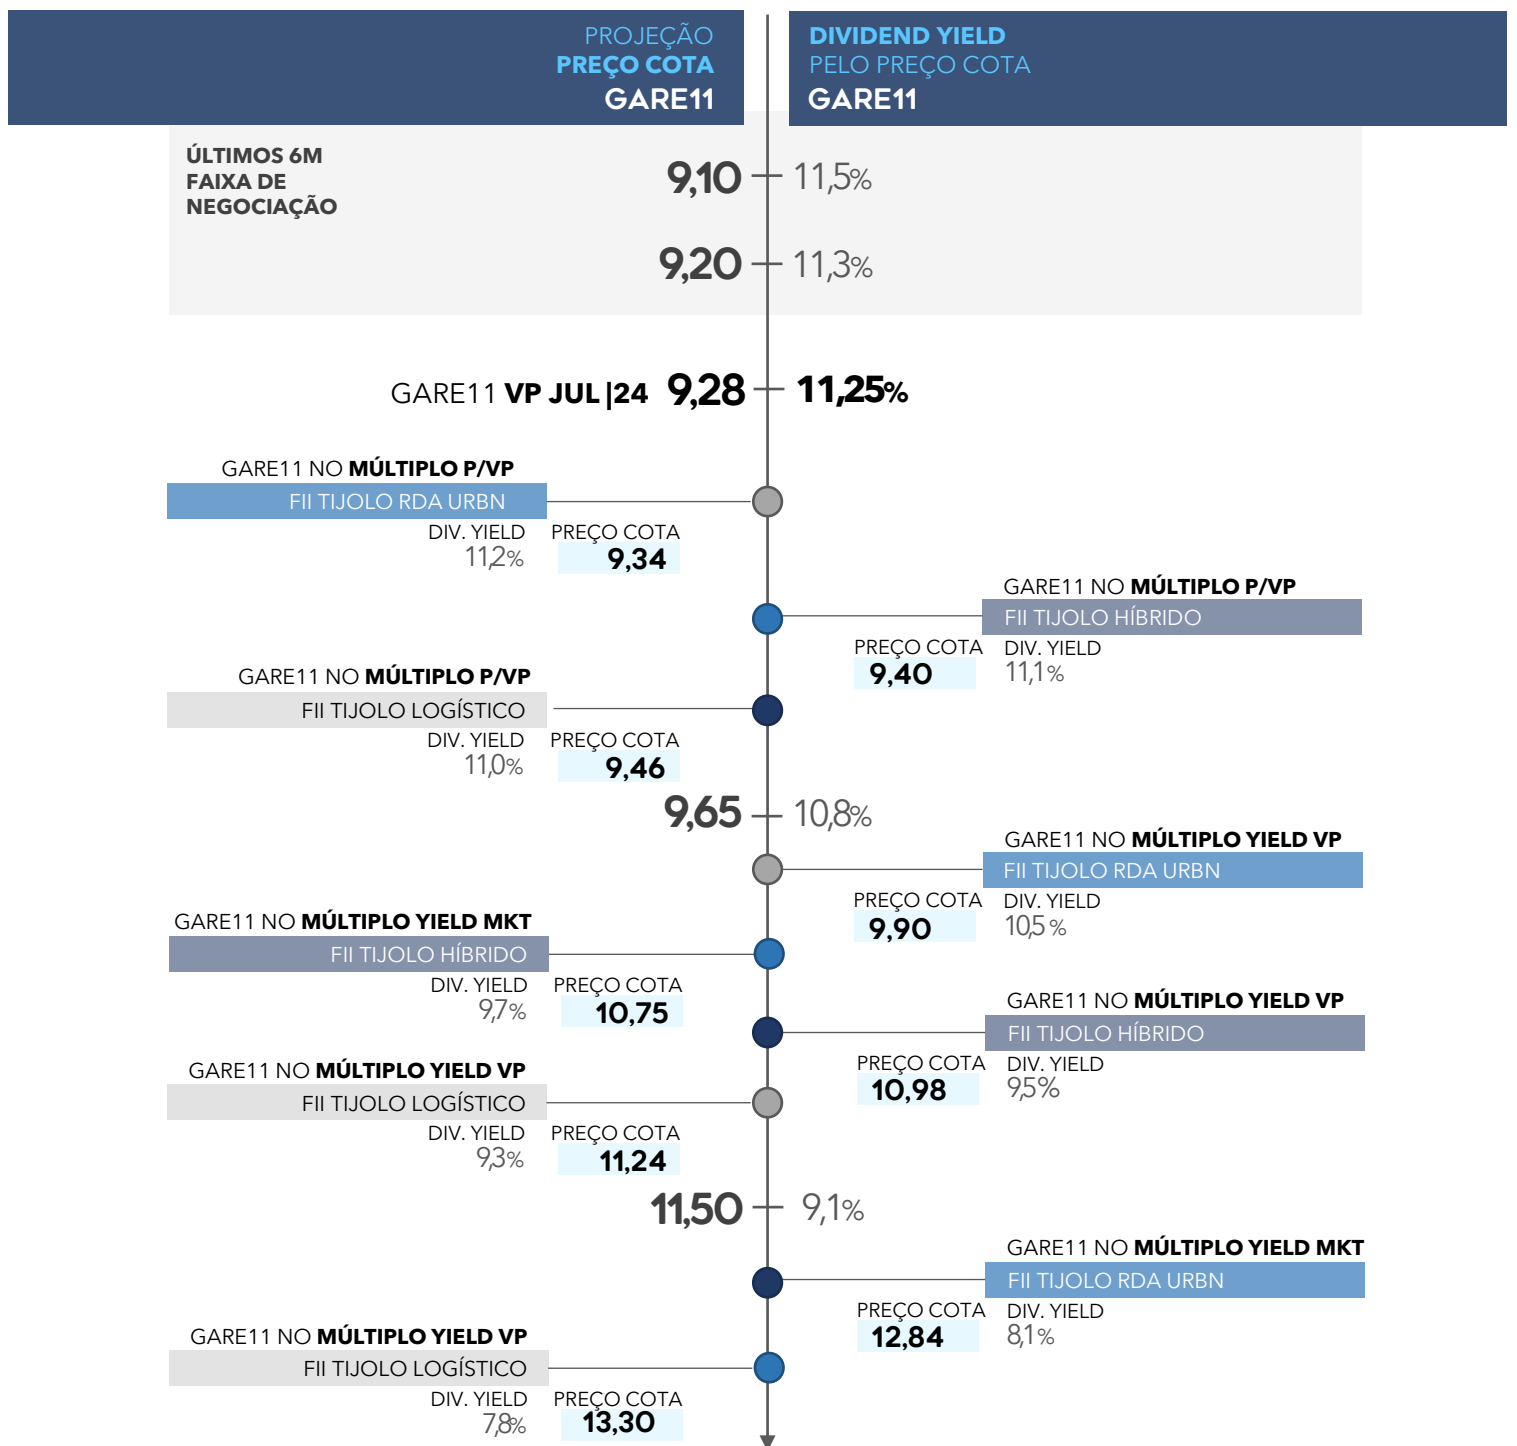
PROJEÇÃO
PREÇO COTA
GARE11

DIVIDEND YIELD
PELO PREÇO COTA
GARE11

ÚLTIMOS 6M
FAIXA DE
NEGOCIAÇÃO

9,10 11,5%

9,20 11,3%

GARE11 VP JUL |24 9,28 11,25%

GARE11 NO MÚLTIPLO P/VP
FII TIJOLO RDA URBN
DIV. YIELD 11,2%
PREÇO COTA 9,34

GARE11 NO MÚLTIPLO P/VP
FII TIJOLO HÍBRIDO
PREÇO COTA 9,40
DIV. YIELD 11,1%

GARE11 NO MÚLTIPLO P/VP
FII TIJOLO LOGÍSTICO
DIV. YIELD 11,0%
PREÇO COTA 9,46

9,65 10,8%

GARE11 NO MÚLTIPLO YIELD VP
FII TIJOLO RDA URBN
PREÇO COTA 9,90
DIV. YIELD 10,5 %

GARE11 NO MÚLTIPLO YIELD MKT
FII TIJOLO HÍBRIDO
DIV. YIELD 9,7%
PREÇO COTA 10,75

GARE11 NO MÚLTIPLO YIELD VP
FII TIJOLO HÍBRIDO
PREÇO COTA 10,98
DIV. YIELD 9,5%

GARE11 NO MÚLTIPLO YIELD VP
FII TIJOLO LOGÍSTICO
DIV. YIELD 9,3%
PREÇO COTA 11,24

11,50 9,1%

GARE11 NO MÚLTIPLO YIELD MKT
FII TIJOLO RDA URBN
PREÇO COTA 12,84
DIV. YIELD 8,1%

GARE11 NO MÚLTIPLO YIELD VP
FII TIJOLO LOGÍSTICO
DIV. YIELD 7,8%
PREÇO COTA 13,30